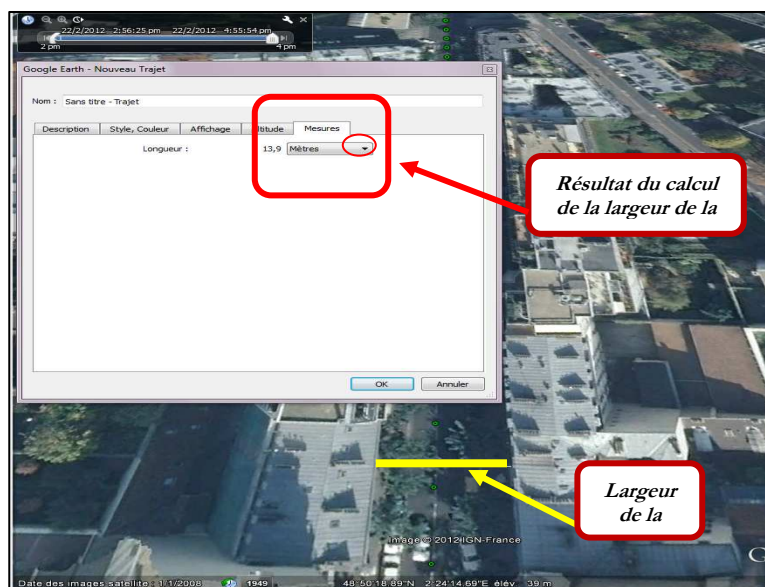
22/2/2012 2:56:25 pm 22/2/2012 4:55:54 pm
2 pm
4 pm

Google Earth - Nouveau Trajet

Nom : Sans titre - Trajet

Description | Style, Couleur | Affichage | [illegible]ltitude | Mesures

Longueur : 13,9 Mètres

OK | Annuler

Résultat du calcul de la largeur de la

Largeur de la

Image © 2012 IGN-France

Date des images satellite : 1/1/2008 1949 48°50'18.89"N 2°24'14.69"E élév 39 m